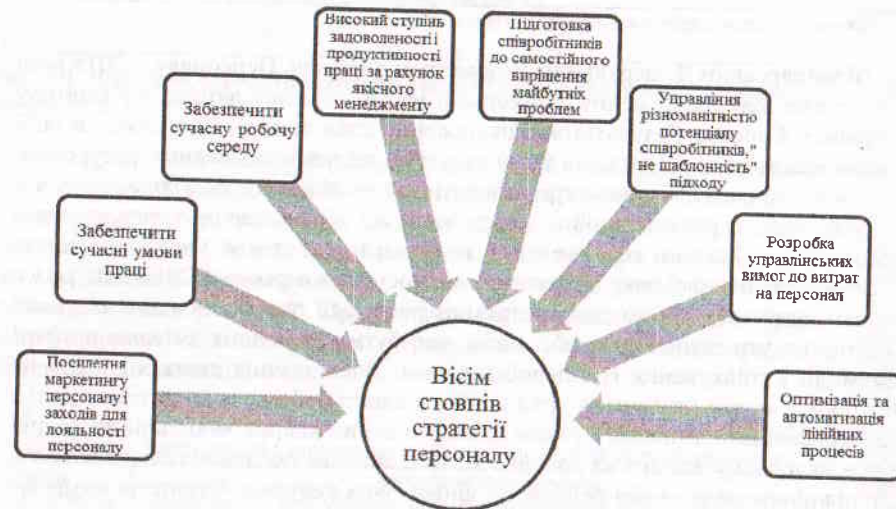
Високий ступінь задоволеності і продуктивності праці за рахунок якісного менеджменту

Підготовка співробітників до самостійного вирішення майбутніх проблем

Забезпечити сучасну робочу середу

Управління різноманітністю потенціалу співробітників," не шаблонність" підходу

Забезпечити сучасні умови праці

Розробка управлінських вимог до витрат на персонал

Посилення маркетингу персоналу і заходів для лояльності персоналу

Вісім стовпів стратегії персоналу

Оптимізація та автоматизація лінійних процесів